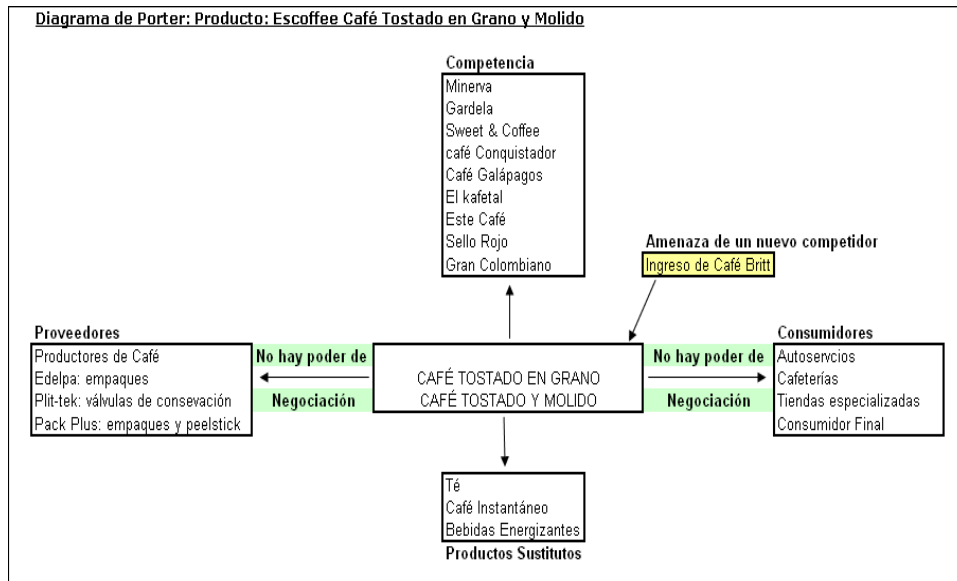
Diagrama de Porter: Producto: Escoffee Café Tostado en Grano y Molido

Competencia
Minerva
Gardela
Sweet & Coffee
café Conquistador
Café Galápagos
El kafetal
Este Café
Sello Rojo
Gran Colombiano

Amenaza de un nuevo competidor
Ingreso de Café Britt

Proveedores
Productores de Café
Edelpa: empaques
Plit-tek: válvulas de conservación
Pack Plus: empaques y peelstick

No hay poder de
Negociación

CAFÉ TOSTADO EN GRANO
CAFÉ TOSTADO Y MOLIDO

No hay poder de
Negociación

Consumidores
Autoservcios
Cafeterías
Tiendas especializadas
Consumidor Final

Té
Café Instantáneo
Bebidas Energizantes
Productos Sustitutos